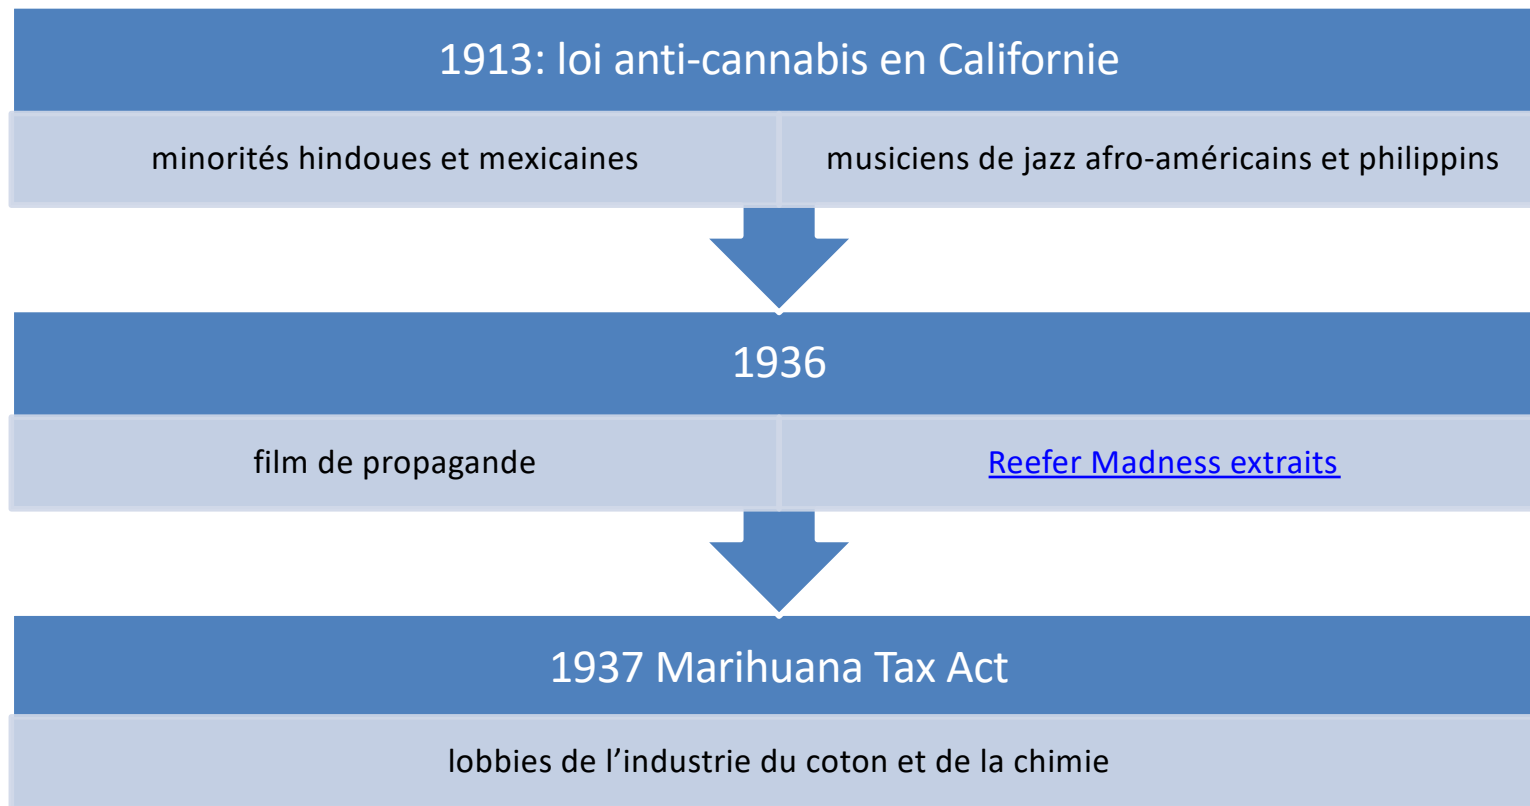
1913: loi anti-cannabis en Californie

minorités hindoues et mexicaines

musiciens de jazz afro-américains et philippins

1936

film de propagande

Reefer Madness extraits

1937 Marihuana Tax Act

lobbies de l’industrie du coton et de la chimie